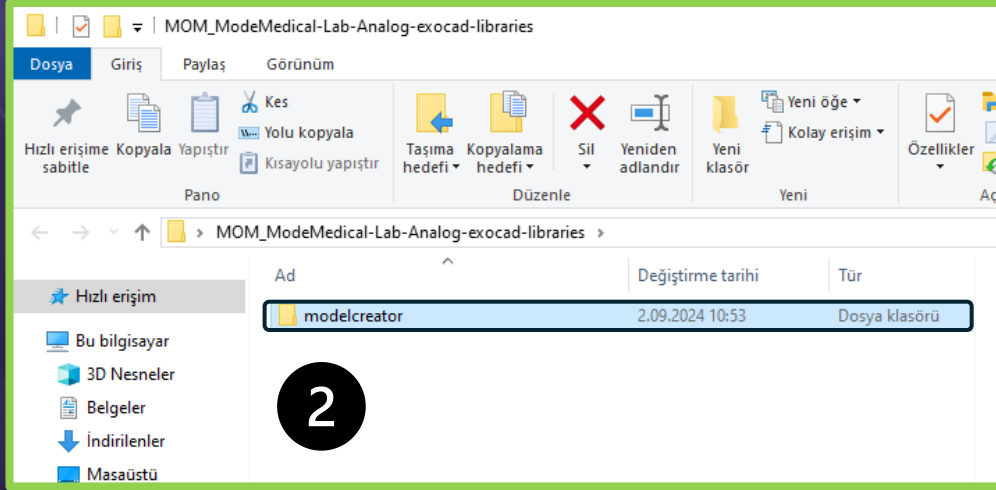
MOM_ModeMedical-Lab-Analog-exocad-libraries

Dosya Giriş Paylaş Görünüm

Hızlı erişime sabitle Kopyala Yapıştır Kes Yolu kopyala Kısayolu yapıştır
Pano

Taşıma hedefi Kopyalama hedefi Sil Yeniden adlandır
Düzenle

Yeni klasör Yeni öğe Kolay erişim
Yeni

Özellikler
Aç

MOM_ModeMedical-Lab-Analog-exocad-libraries

Hızlı erişim
Bu bilgisayar
3D Nesneler
Belgeler
İndirilenler
Masaüstü

| Ad | Değiştirme tarihi | Tür |
|---|---|---|
| modelcreator | 2.09.2024 10:53 | Dosya klasörü |

2